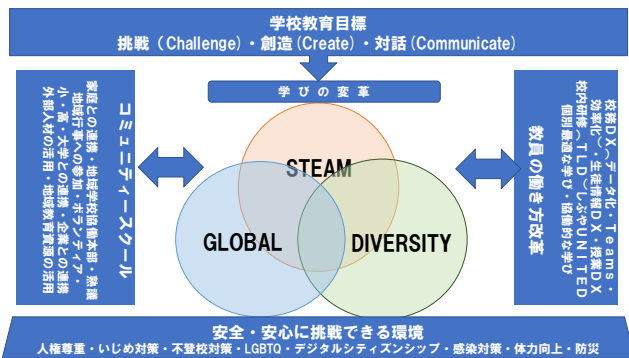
学校教育目標
挑戦（Challenge）・創造（Create）・対話（Communicate）

学びの変革

コミュニティ・スクール

家庭との連携・地域学校協働本部・熟議
地域行事への参加・ボランティア
小・高・大学との連携・企業との連携
外部人材の活用・地域教育資源の活用

STEAM

GLOBAL

DIVERSITY

教員の働き方改革

校務DX～データ化・Teams・効率化～生徒情報DX・授業DX
校内研修～TLD～レジャUNITED
個別最適な学び・協働的な学び

安全・安心に挑戦できる環境
人権尊重・いじめ対策・不登校対策・LGBTQ・デジタルシティズンシップ・感染対策・体力向上・防災